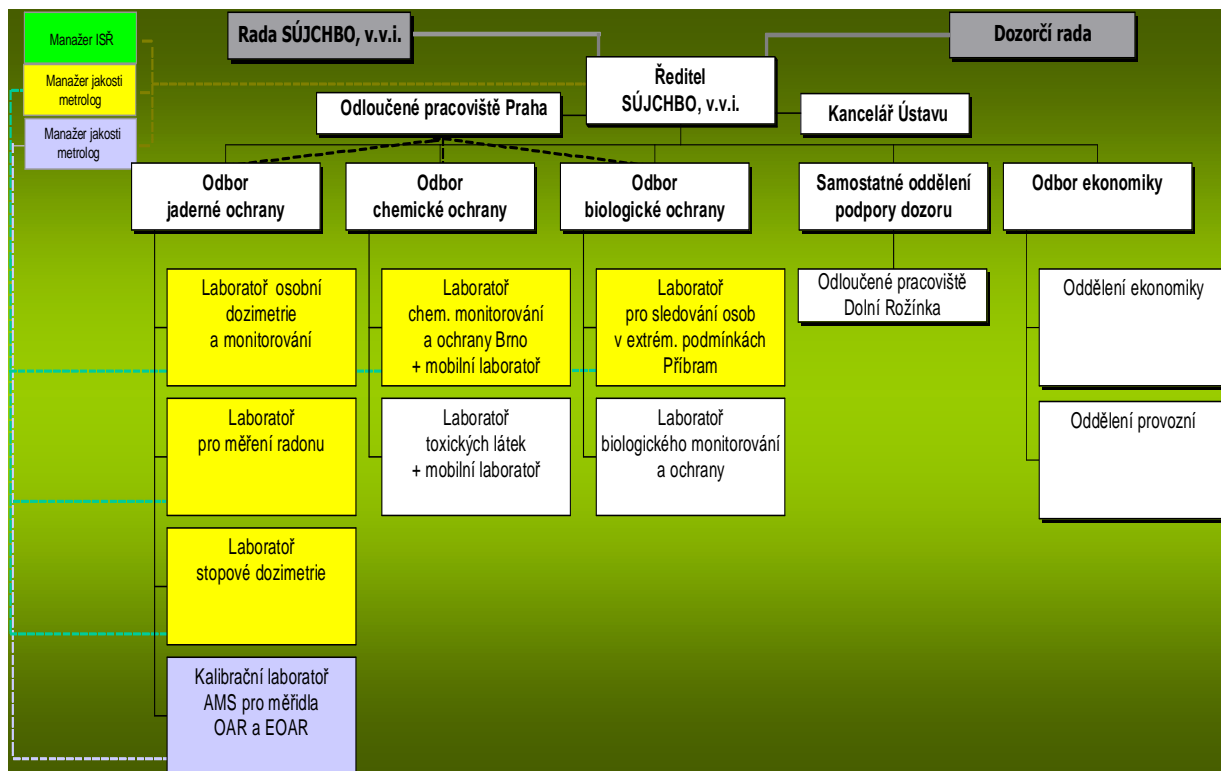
Manažer ISŘ

Manažer jakosti metrolog

Manažer jakosti metrolog

Rada SÚJCHBO, v.v.i.

Dozorčí rada

Ředitel SÚJCHBO, v.v.i.

Odloučené pracoviště Praha

Kancelář Ústavu

Odbor jaderné ochrany

Odbor chemické ochrany

Odbor biologické ochrany

Samostatné oddělení podpory dozoru

Odbor ekonomiky

Laboratoř osobní dozimetrie a monitorování

Laboratoř chem. monitorování a ochrany Brno + mobilní laboratoř

Laboratoř pro sledování osob v extrém. podmínkách Příbram

Odloučené pracoviště Dolní Rožínka

Oddělení ekonomiky

Laboratoř pro měření radonu

Laboratoř toxických látek + mobilní laboratoř

Laboratoř biologického monitorování a ochrany

Oddělení provozní

Laboratoř stopové dozimetrie

Kalibrační laboratoř AMS pro měřidla OAR a EOAR